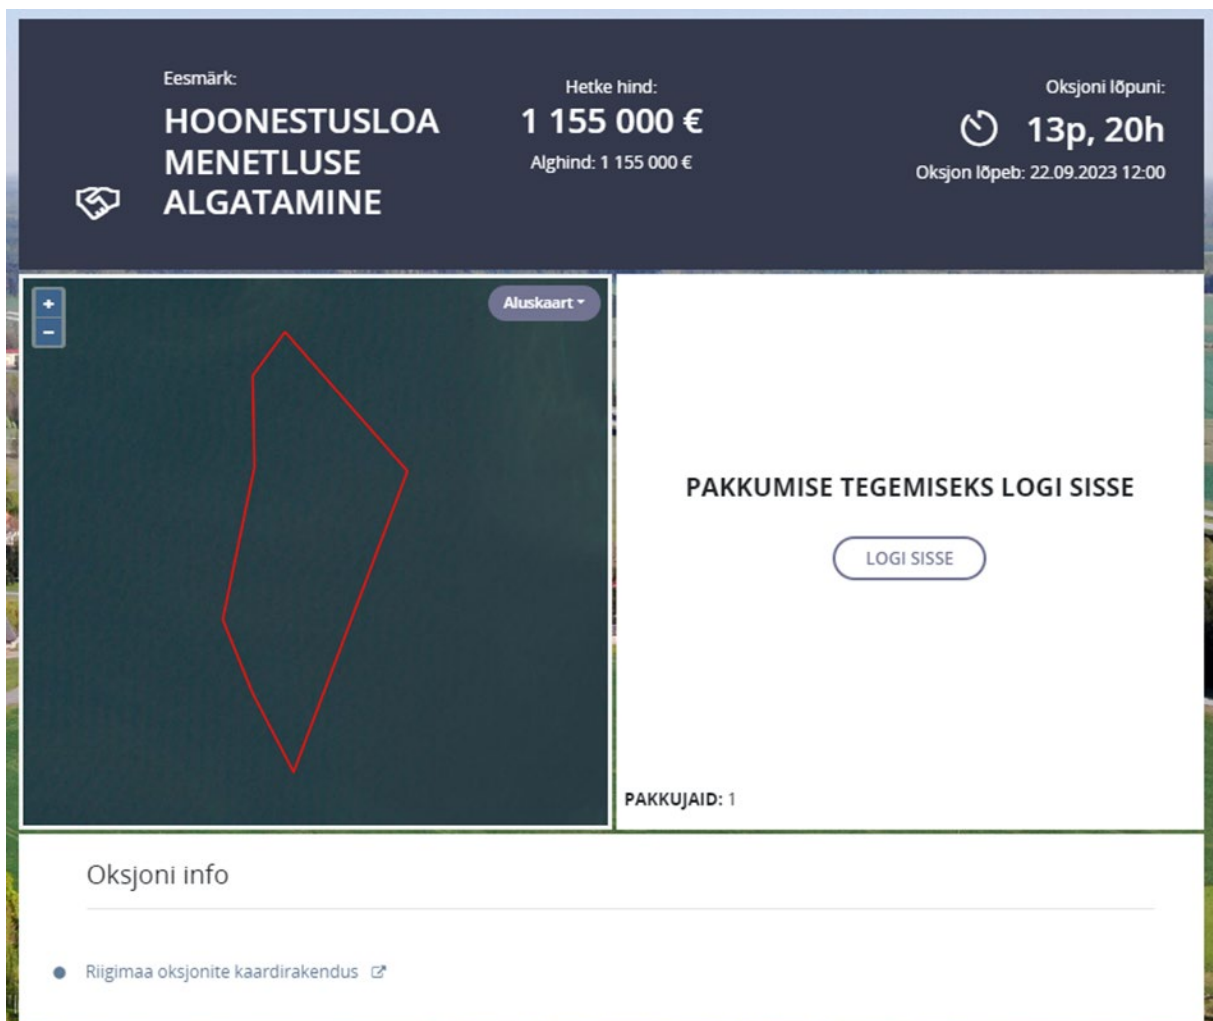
Eesmärk:
HOONESTUSLOA MENETLUSE ALGATAMINE

Hetke hind:
1 155 000 €
Alghind: 1 155 000 €

Oksjoni lõpuni:
13p, 20h
Oksjon lõpeb: 22.09.2023 12:00

+
−
Aluskaart

PAKKUMISE TEGEMISEKS LOGI SISSE

LOGI SISSE

PAKKUJAID: 1

Oksjoni info

Riigimaa oksjonite kaardirakendus